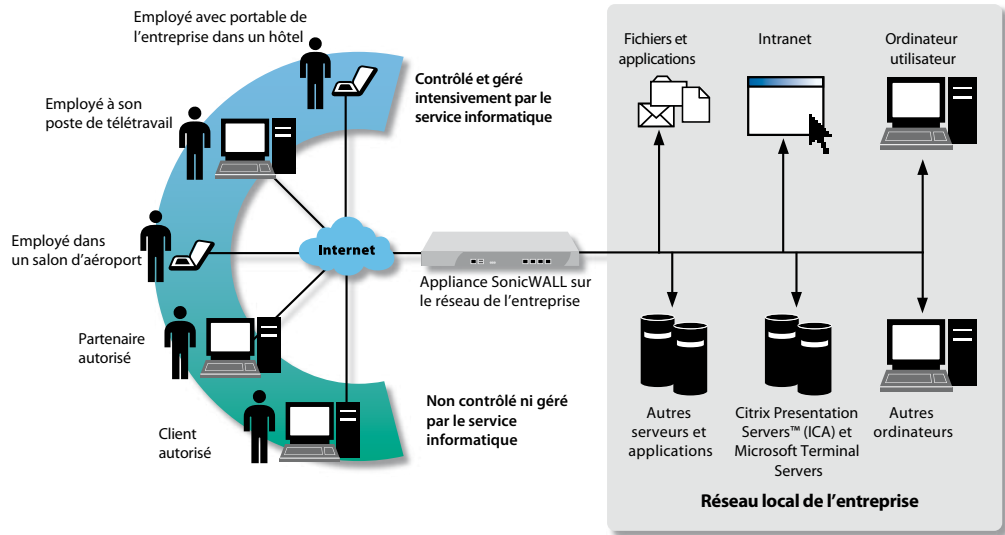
Employé avec portable de l'entreprise dans un hôtel

Employé à son poste de télétravail

Employé dans un salon d'aéroport

Partenaire autorisé

Client autorisé

Contrôlé et géré intensivement par le service informatique

Internet

Appliance SonicWALL sur le réseau de l'entreprise

Non contrôlé ni géré par le service informatique

Fichiers et applications

Intranet

Ordinateur utilisateur

Autres serveurs et applications

Citrix Presentation Servers™ (ICA) et Microsoft Terminal Servers

Autres ordinateurs

Réseau local de l'entreprise